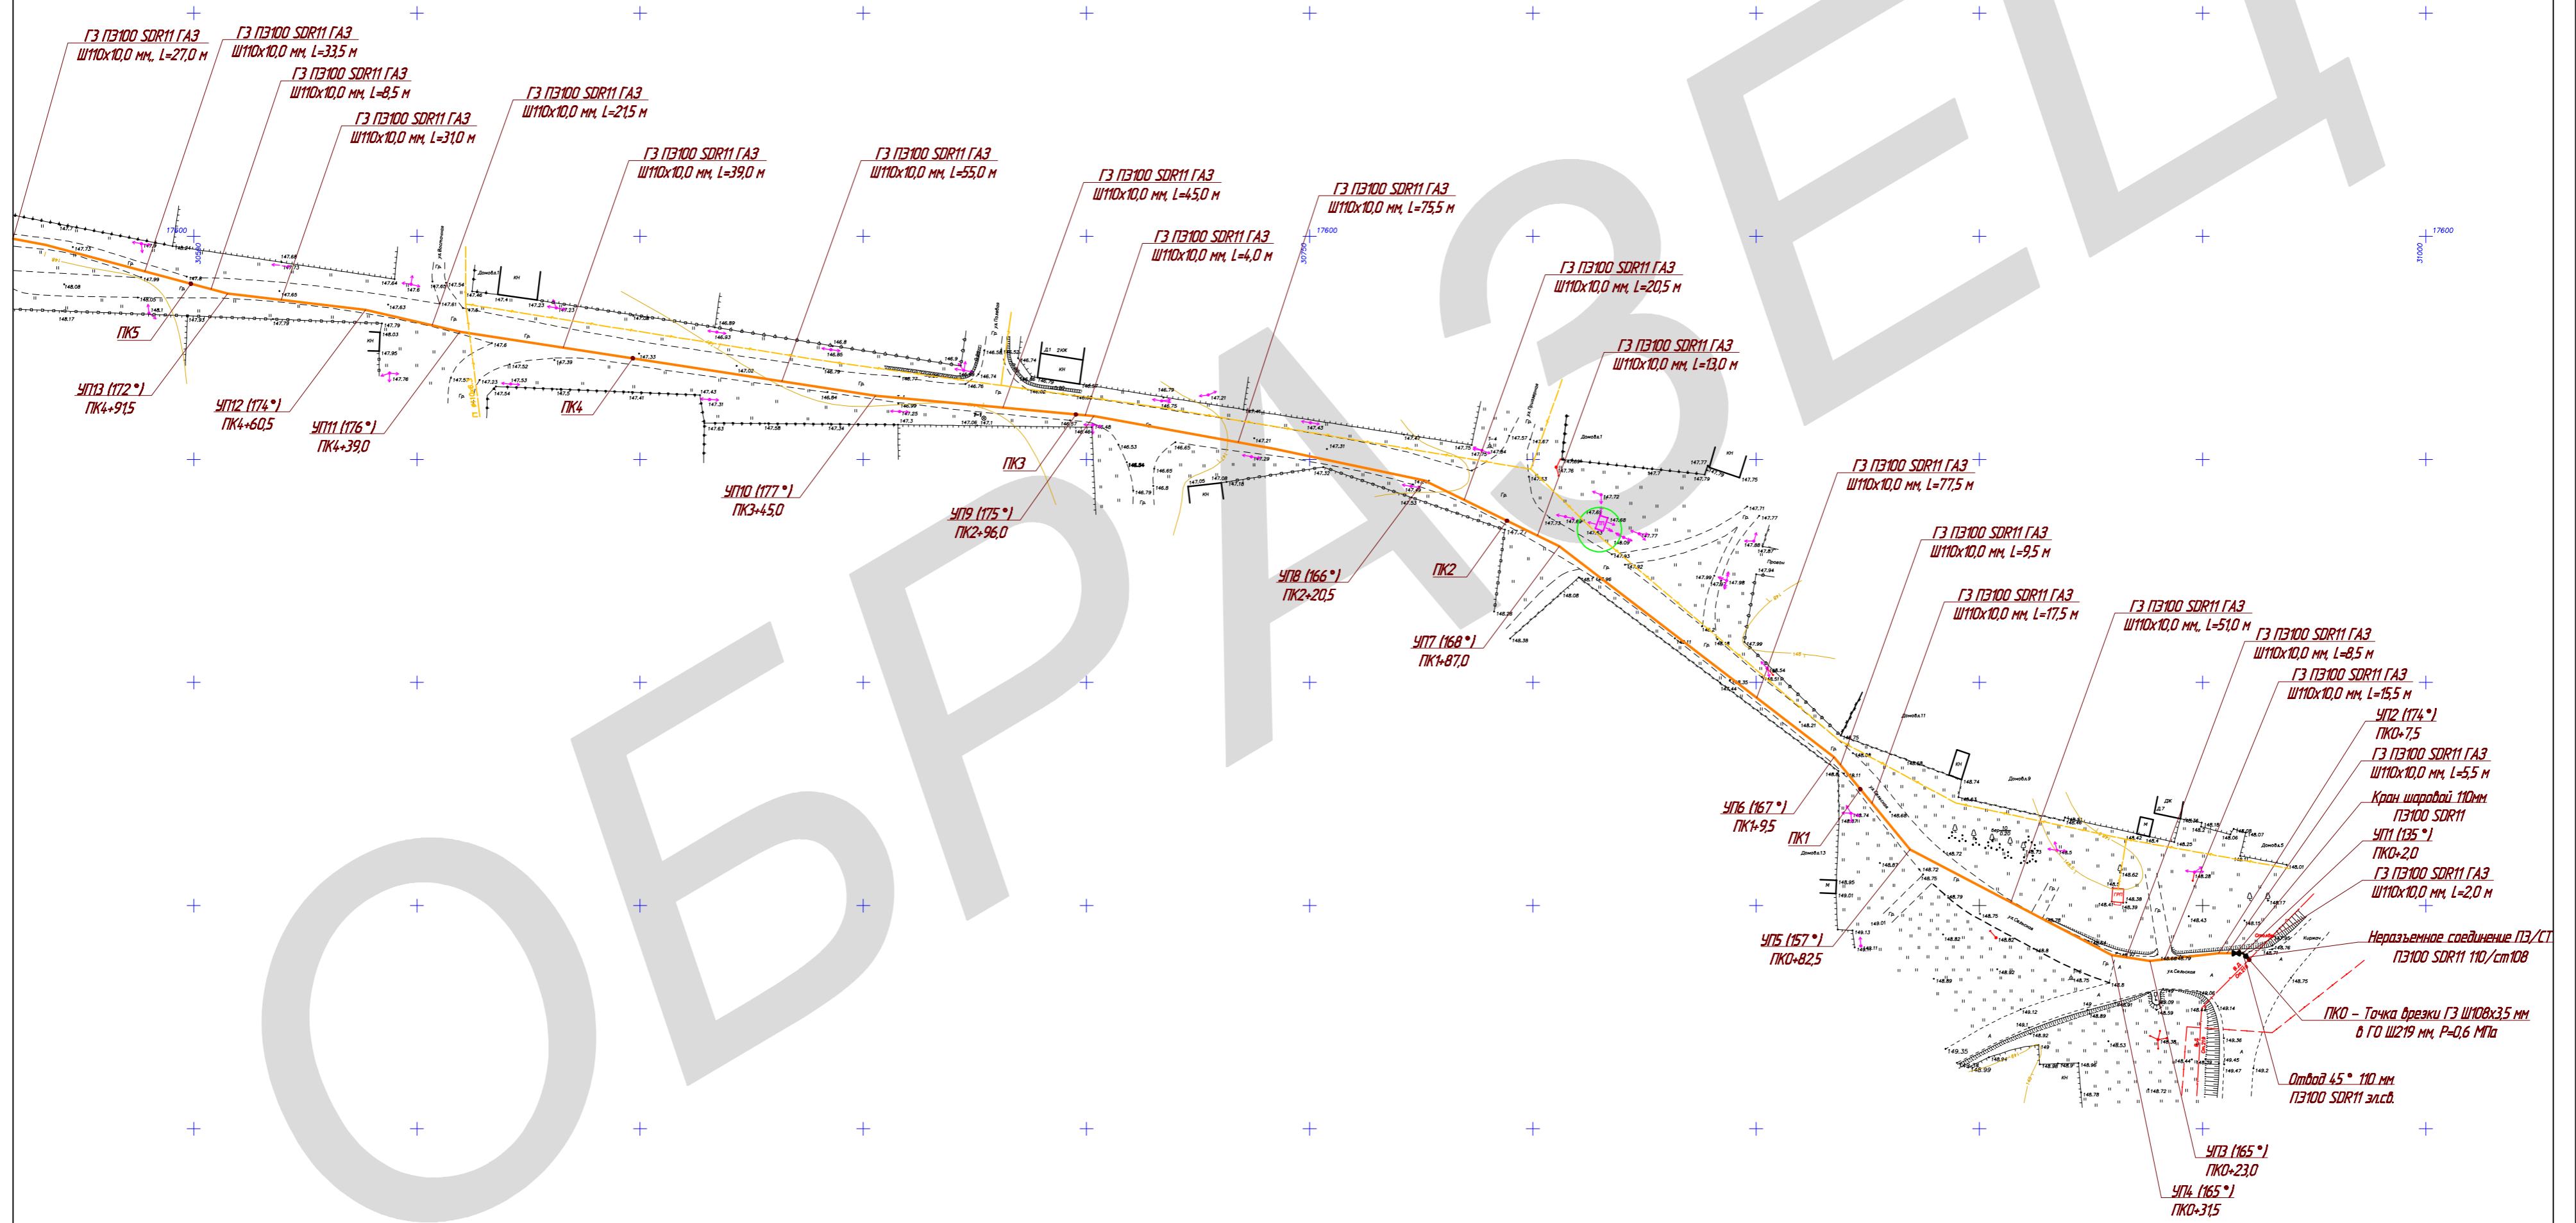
Г3 ПЭ100 SDR11 ГАЗ
Ш110х10,0 мм, L=27,0 м

Г3 ПЭ100 SDR11 ГАЗ
Ш110х10,0 мм, L=33,5 м

Г3 ПЭ100 SDR11 ГАЗ
Ш110х10,0 мм, L=8,5 м

Г3 ПЭ100 SDR11 ГАЗ
Ш110х10,0 мм, L=31,0 м

Г3 ПЭ100 SDR11 ГАЗ
Ш110х10,0 мм, L=21,5 м

Г3 ПЭ100 SDR11 ГАЗ
Ш110х10,0 мм, L=39,0 м

Г3 ПЭ100 SDR11 ГАЗ
Ш110х10,0 мм, L=55,0 м

Г3 ПЭ100 SDR11 ГАЗ
Ш110х10,0 мм, L=45,0 м

Г3 ПЭ100 SDR11 ГАЗ
Ш110х10,0 мм, L=4,0 м

Г3 ПЭ100 SDR11 ГАЗ
Ш110х10,0 мм, L=75,5 м

Г3 ПЭ100 SDR11 ГАЗ
Ш110х10,0 мм, L=20,5 м

Г3 ПЭ100 SDR11 ГАЗ
Ш110х10,0 мм, L=13,0 м

ПК5
УП13 (172°)
ПК4+91,5
УП12 (174°)
ПК4+60,5
УП11 (176°)
ПК4+39,0
ПК4
УП10 (177°)
ПК3+45,0
ПК3
УП9 (175°)
ПК2+96,0
УП8 (166°)
ПК2+20,5
ПК2
УП7 (168°)
ПК1+87,0

Г3 ПЭ100 SDR11 ГАЗ
Ш110х10,0 мм, L=77,5 м

Г3 ПЭ100 SDR11 ГАЗ
Ш110х10,0 мм, L=9,5 м

Г3 ПЭ100 SDR11 ГАЗ
Ш110х10,0 мм, L=17,5 м

Г3 ПЭ100 SDR11 ГАЗ
Ш110х10,0 мм, L=51,0 м

Г3 ПЭ100 SDR11 ГАЗ
Ш110х10,0 мм, L=8,5 м

Г3 ПЭ100 SDR11 ГАЗ
Ш110х10,0 мм, L=15,5 м

УП2 (174°)
ПК0+7,5

Г3 ПЭ100 SDR11 ГАЗ
Ш110х10,0 мм, L=5,5 м

Кран шаровой 110мм
ПЭ100 SDR11

УП1 (135°)
ПК0+2,0

Г3 ПЭ100 SDR11 ГАЗ
Ш110х10,0 мм, L=2,0 м

Неразъемное соединение ПЭ/СТ
ПЭ100 SDR11 110/ст108

ПК0 – Точка врезки Г3 Ш108х3,5 мм
в ГО Ш219 мм, P=0,6 МПа

Отвод 45° 110 мм
ПЭ100 SDR11 эл.св.

УП6 (167°)
ПК1+9,5
ПК1
УП5 (157°)
ПК0+82,5
УП3 (165°)
ПК0+23,0
УП4 (165°)
ПК0+31,5

ОБРАЗЕЦ